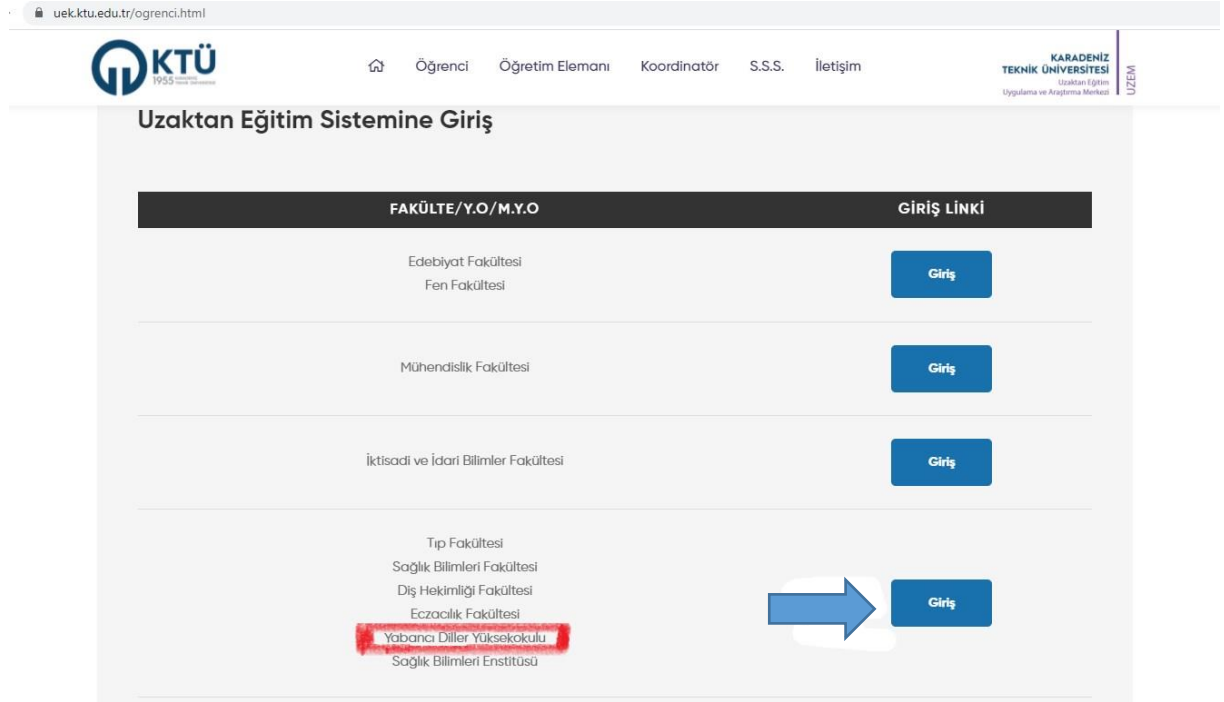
uek.ktu.edu.tr/ogrenci.html

KTÜ 1955

Öğrenci Öğretim Elemanı Koordinatör S.S.S. İletişim

KARADENİZ TEKNİK ÜNİVERSİTESİ Uzaktan Eğitim Uygulama ve Araştırma Merkezi UZEM

Uzaktan Eğitim Sistemine Giriş

| FAKÜLTE/Y.O/M.Y.O | GİRİŞ LİNKİ |
|---|---|
| Edebiyat Fakültesi<br>Fen Fakültesi | Giriş |
| Mühendislik Fakültesi | Giriş |
| İktisadi ve İdari Bilimler Fakültesi | Giriş |
| Tıp Fakültesi<br>Sağlık Bilimleri Fakültesi<br>Diş Hekimliği Fakültesi<br>Eczacılık Fakültesi<br>Yabancı Diller Yüksekokulu<br>Sağlık Bilimleri Enstitüsü | Giriş |